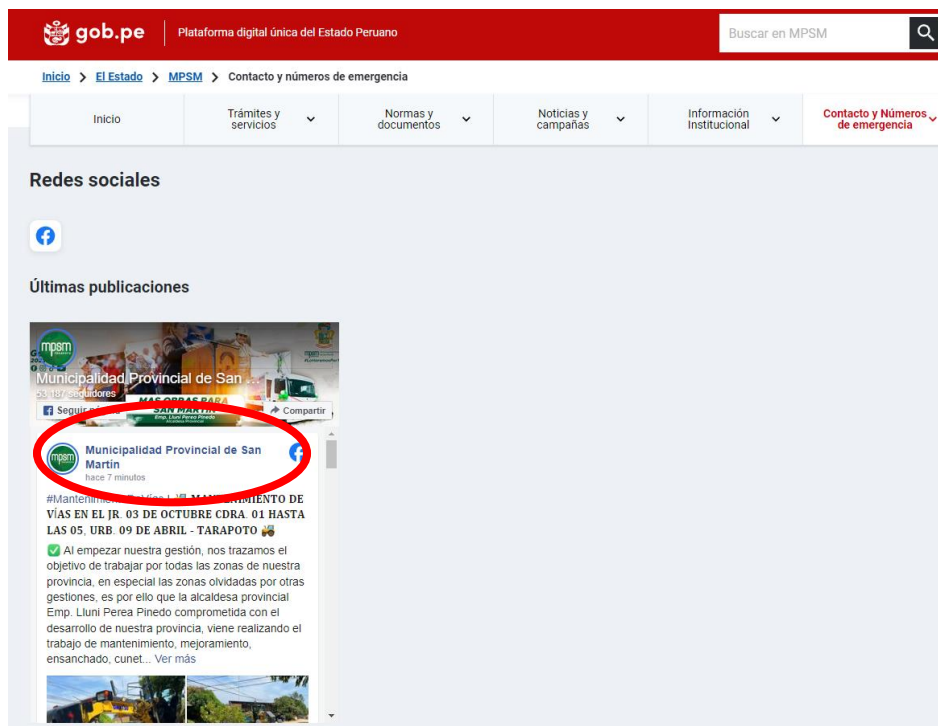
gob.pe | Plataforma digital única del Estado Peruano

Buscar en MPSM

Inicio > El Estado > MPSM > Contacto y números de emergencia

Inicio | Trámites y servicios | Normas y documentos | Noticias y campañas | Información Institucional | Contacto y Números de emergencia

Redes sociales

Últimas publicaciones

mpsm

Municipalidad Provincial de San ...

53 187 seguidores

Seguir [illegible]

MAS OBRAS PARA SAN MARTIN

Emp. Lluni Perea Pinedo

Compartir

Municipalidad Provincial de San Martín

hace 7 minutos

#Mantenimiento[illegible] MANTENIMIENTO DE VÍAS EN EL JR. 03 DE OCTUBRE CDRA. 01 HASTA LAS 05, URB. 09 DE ABRIL - TARAPOTO

✅ Al empezar nuestra gestión, nos trazamos el objetivo de trabajar por todas las zonas de nuestra provincia, en especial las zonas olvidadas por otras gestiones, es por ello que la alcaldesa provincial Emp. Lluni Perea Pinedo comprometida con el desarrollo de nuestra provincia, viene realizando el trabajo de mantenimiento, mejoramiento, ensanchado, cunet... Ver más